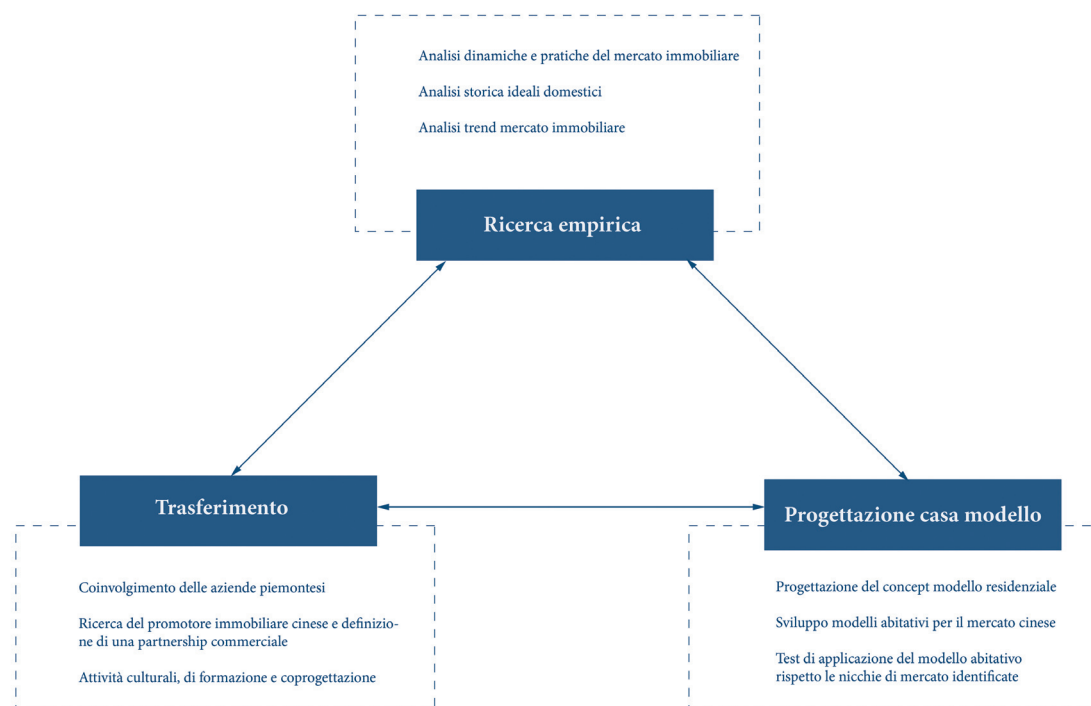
Analisi dinamiche e pratiche del mercato immobiliare

Analisi storica ideali domestici

Analisi trend mercato immobiliare

Ricerca empirica

Trasferimento

Progettazione casa modello

Coinvolgimento delle aziende piemontesi

Ricerca del promotore immobiliare cinese e definizione di una partnership commerciale

Attività culturali, di formazione e coprogettazione

Progettazione del concept modello residenziale

Sviluppo modelli abitativi per il mercato cinese

Test di applicazione del modello abitativo rispetto le nicchie di mercato identificate